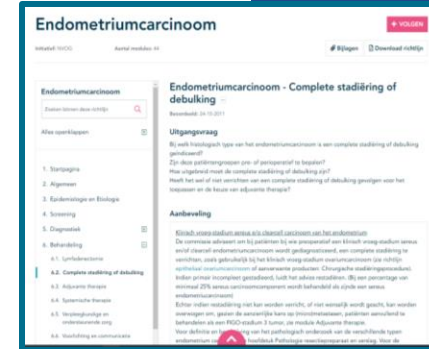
Endometriumcarcinoom

+ VOLGEN

Initiatief: NVOG Aantal modules: 44

Bijlagen Download richtlijn

Endometriumcarcinoom

Zoeken binnen deze richtlijn

Alles openklappen

1. Startpagina
2. Algemeen
3. Epidemiologie en Etiologie
4. Screening
5. Diagnostiek
6. Behandeling
6.1. Lymfadenectomie
6.2. Complete stadiëring of debulking
6.3. Adjuvante therapie
6.4. Systemische therapie
6.5. Vruchtbaarheidsparende en ondersteunende zorg
6.6. Voorlichting en communicatie

Endometriumcarcinoom - Complete stadiëring of debulking

Beoordeeld: 24-10-2011

Uitgangsvraag

Bij welk histologisch type van het endometriumcarcinoom is een complete stadiëring of debulking geïndiceerd?
Zijn deze patiëntengroepen pre- of peroperatief te bepalen?
Hoe uitgebreid moet de complete stadiëring of debulking zijn?
Heeft het wel of niet verrichten van een complete stadiëring of debulking gevolgen voor het toepassen en de keuze van adjuvante therapie?

Aanbeveling

Klinisch vroeg-stadium sereus en/of clearcell carcinoom van het endometrium
De commissie adviseert om bij patiënten bij wie preoperatief een klinisch vroeg-stadium sereus en/of clearcell endometriumcarcinoom wordt gediagnosticeerd, een complete stadiëring te verrichten, zoals gebruikelijk bij het klinisch vroeg-stadium ovariumcarcinoom (zie richtlijn epitheliaal ovariumcarcinoom of seroeuze producten: Chirurgische stadiëringsprocedure). Indien primair incompleet gestadieerd, luidt het advies restadiëren. (Bij een percentage van minimaal 25% sereus carcinoomcomponent wordt behandeld als zijnde een sereus endometriumcarcinoom)
Echter indien restadiëring niet kan worden verricht, of niet wenselijk wordt geacht, kan worden overwogen om, gezien de eenzentijke kans op (micro)metastasen, patiënten aanvullend te behandelen als een FIGO-stadium 3 tumor, zie module Adjuvante therapie.
Voor definitie en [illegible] van het pathologisch onderzoek van de verschillende typen endometrium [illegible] hoofdstuk Pathologie reactieprotocol en verslag. Voor de